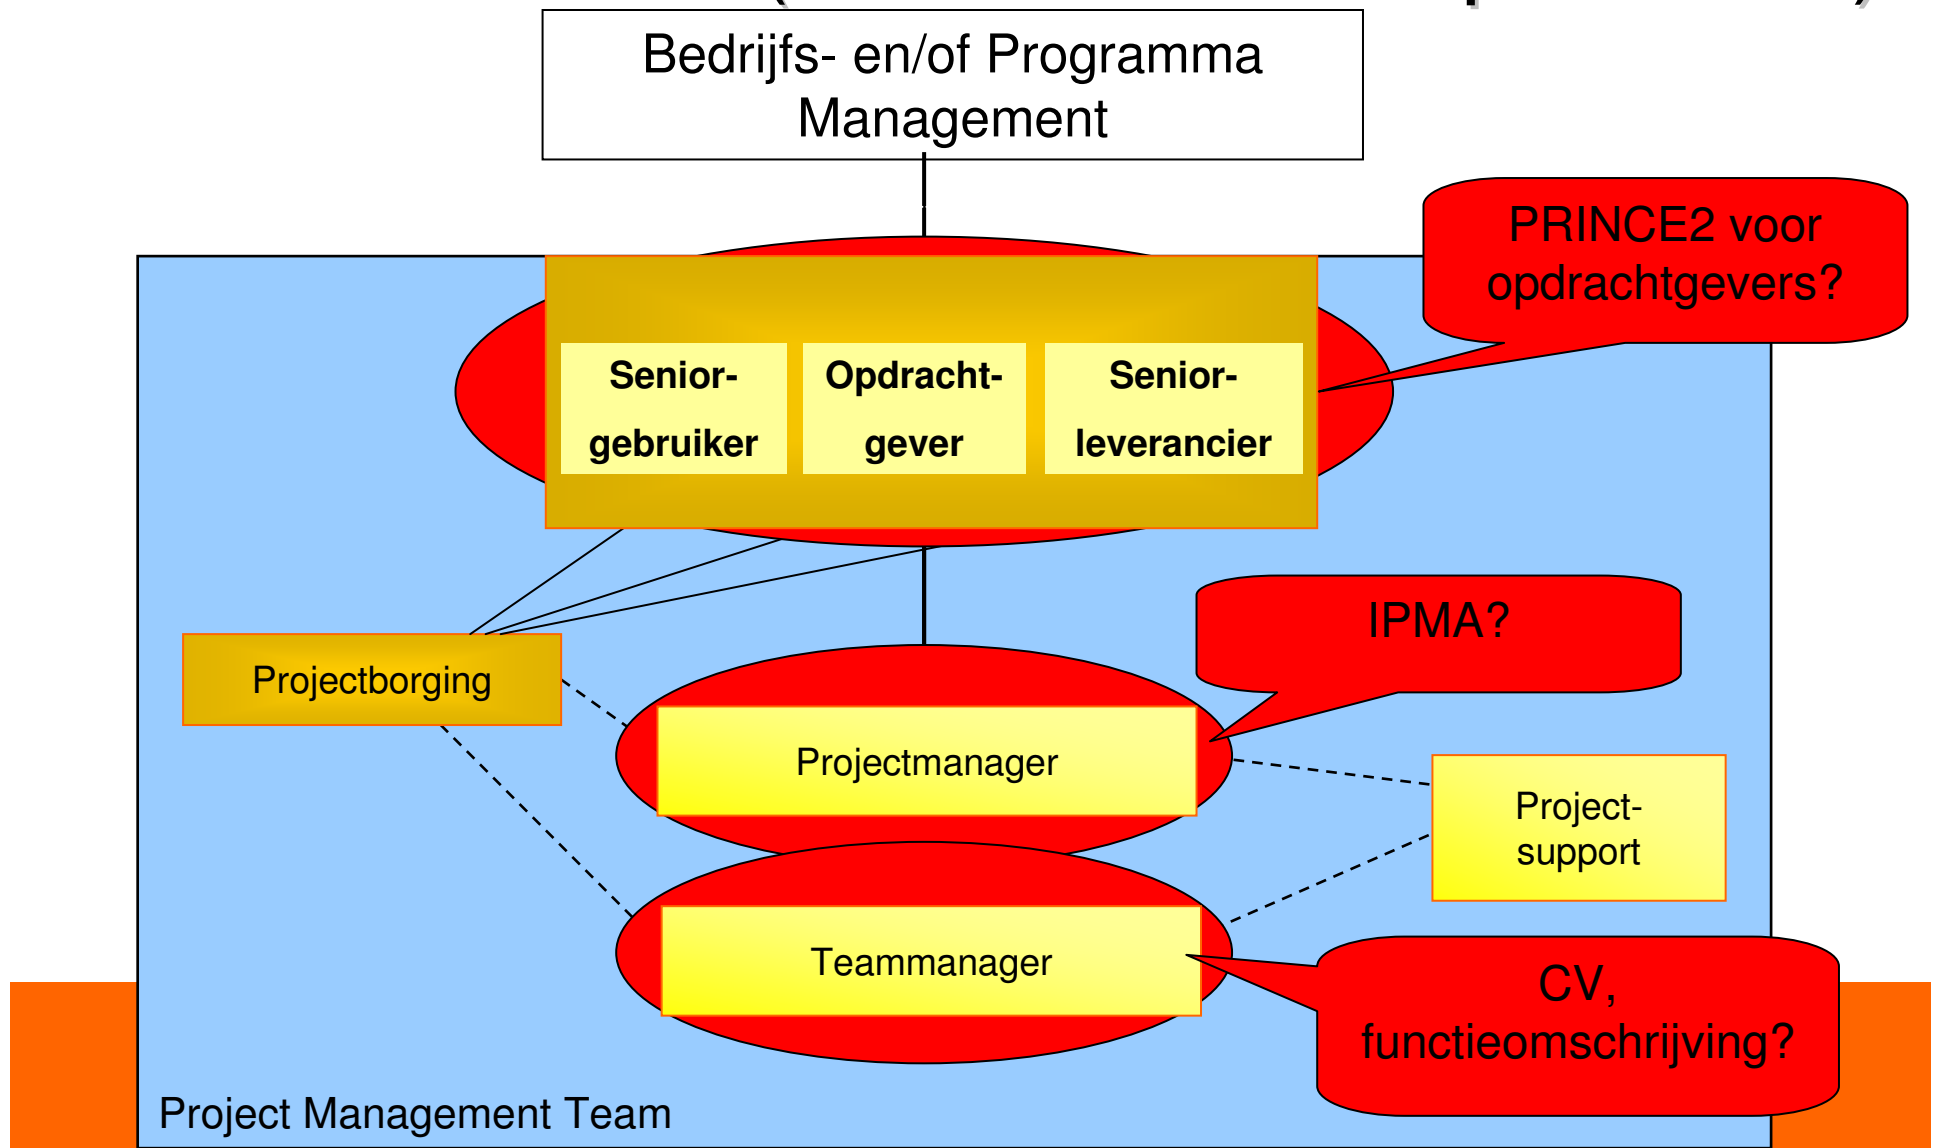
Bedrijfs- en/of Programma Management

PRINCE2 voor opdrachtgevers?

Senior-gebruiker

Opdracht-gever

Senior-leverancier

IPMA?

Projectborging

Projectmanager

Project-support

Teammanager

CV, functieomschrijving?

Project Management Team